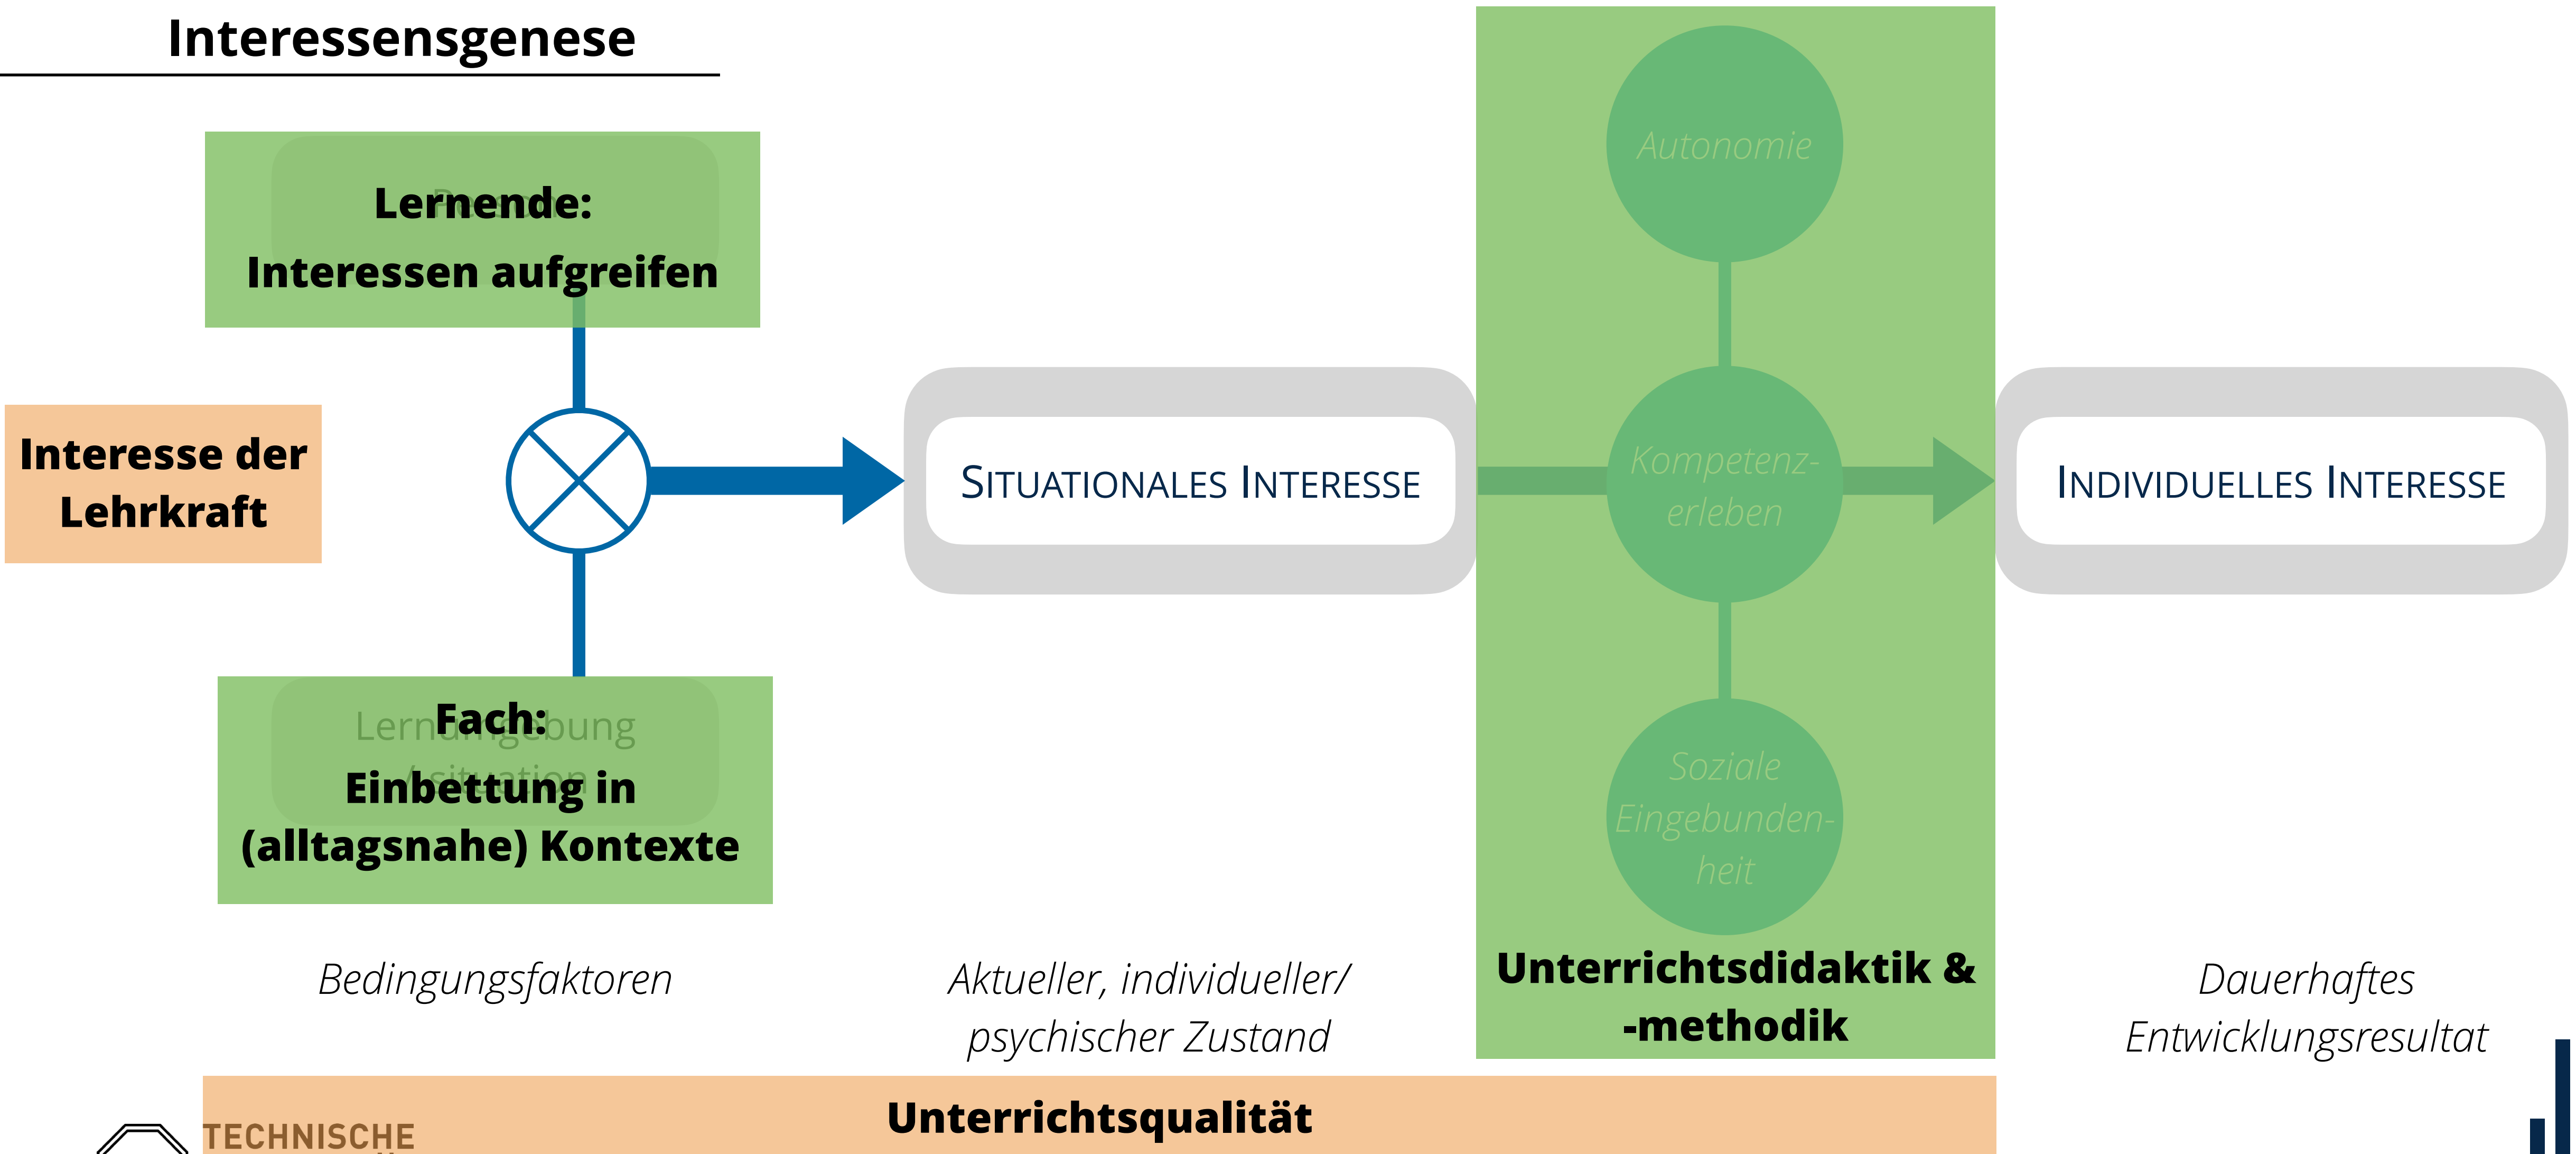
Interessensgenese

Lernende:
Interessen aufgreifen

Interesse der Lehrkraft

Fach:
Einbettung in (alltagsnahe) Kontexte

Lernumgebung / situation

SITUATIONALES INTERESSE

Autonomie

Kompetenz-erleben

Soziale Eingebunden-heit

INDIVIDUELLES INTERESSE

Bedingungsfaktoren

Aktueller, individueller/ psychischer Zustand

Unterrichtsdidaktik & -methodik

Dauerhaftes Entwicklungsresultat

Unterrichtsqualität

TECHNISCHE